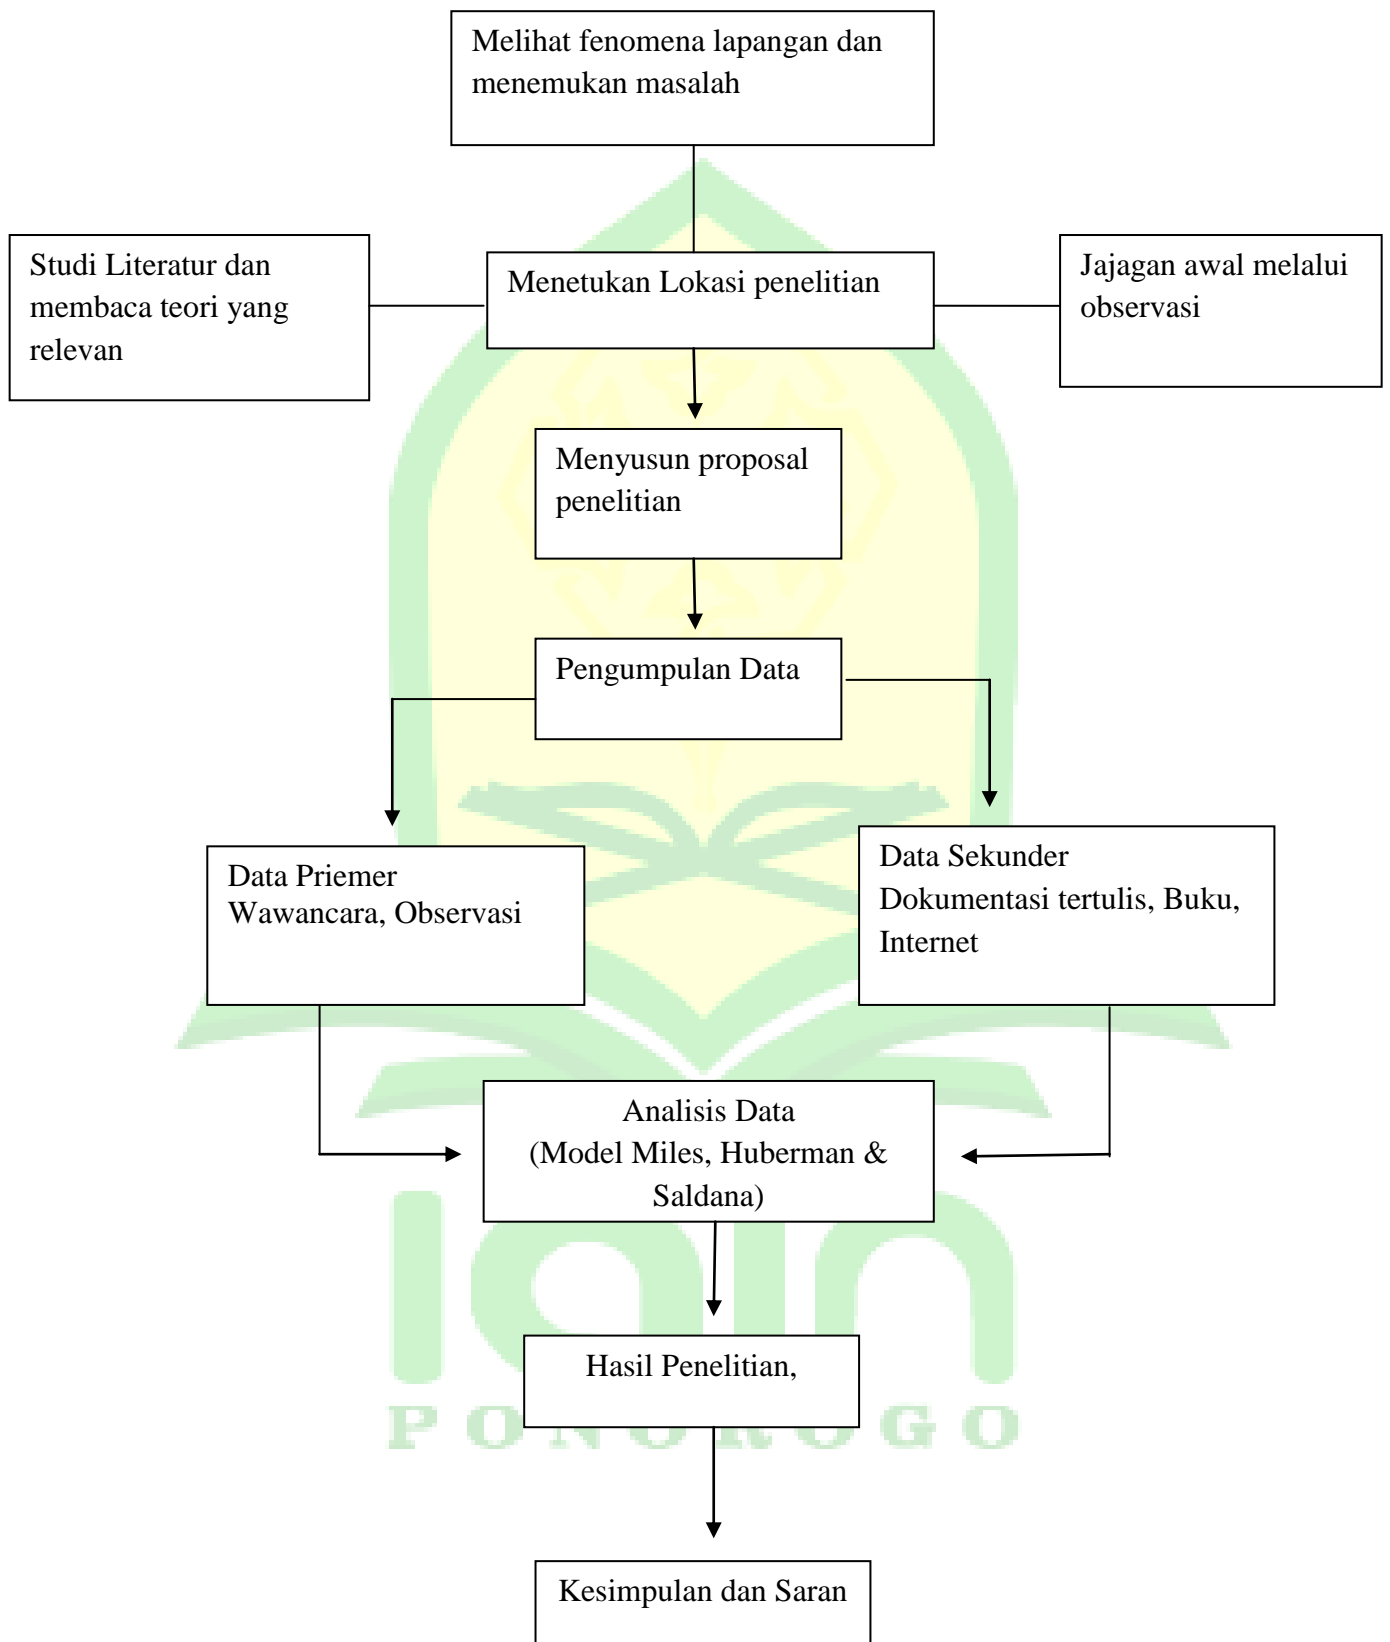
Melihat fenomena lapangan dan menemukan masalah

Studi Literatur dan membaca teori yang relevan

Menetukan Lokasi penelitian

Jajagan awal melalui observasi

Menyusun proposal penelitian

Pengumpulan Data

Data Priemer
Wawancara, Observasi

Data Sekunder
Dokumentasi tertulis, Buku, Internet

Analisis Data
(Model Miles, Huberman & Saldana)

Hasil Penelitian,

Kesimpulan dan Saran

PONOROGO